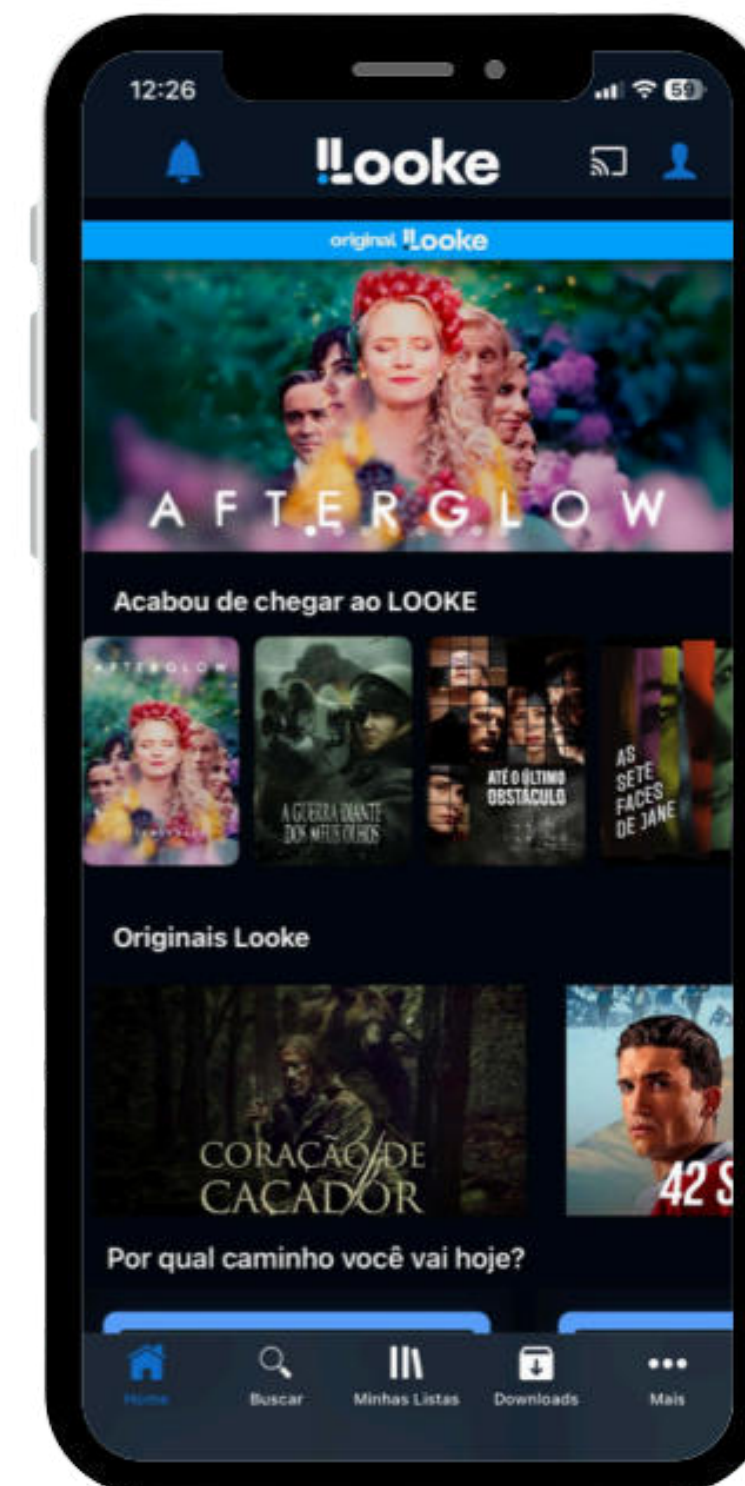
12:26

59

!!Looke

original !!Looke

AFTERGLOW

Acabou de chegar ao LOOKE

AFTERGLOW

A GUERRA DIANTE DOS MEUS OLHOS

ATÉ O ÚLTIMO OBSTÁCULO

AS SETE FACES DE JANE

Originais Looke

CORAÇÃO DE CAÇADOR

42 S

Por qual caminho você vai hoje?

Home

Buscar

Minhas Listas

Downloads

Mais